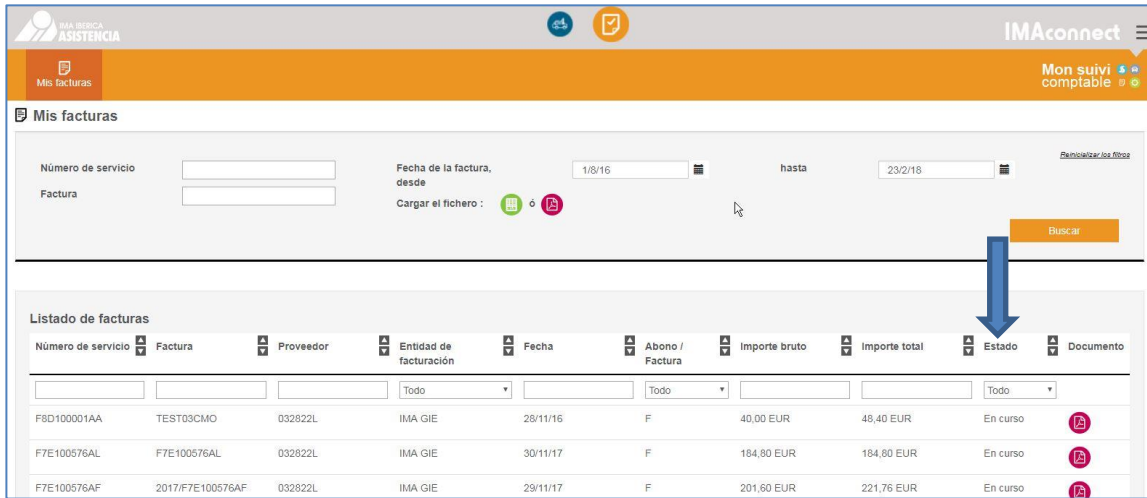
IMA IBERICA
ASISTENCIA

IMAconnect

Mis facturas

Mon suivi comptable

Mis facturas

Número de servicio

Factura

Fecha de la factura, desde

1/8/16

hasta

23/2/18

Reinicializar los filtros

Cargar el fichero : ó

Buscar

Listado de facturas

| Número de servicio | Factura | Proveedor | Entidad de facturación | Fecha | Abono / Factura | Importe bruto | Importe total | Estado | Documento |
|---|---|---|---|---|---|---|---|---|---|
| | | | Todo | | Todo | | | Todo | |
| F8D100001AA | TEST03CMO | 032822L | IMA GIE | 28/11/16 | F | 40,00 EUR | 48,40 EUR | En curso | |
| F7E100576AL | F7E100576AL | 032822L | IMA GIE | 30/11/17 | F | 184,80 EUR | 184,80 EUR | En curso | |
| F7E100576AF | 2017/F7E100576AF | 032822L | IMA GIE | 29/11/17 | F | 201,60 EUR | 221,76 EUR | En curso | |